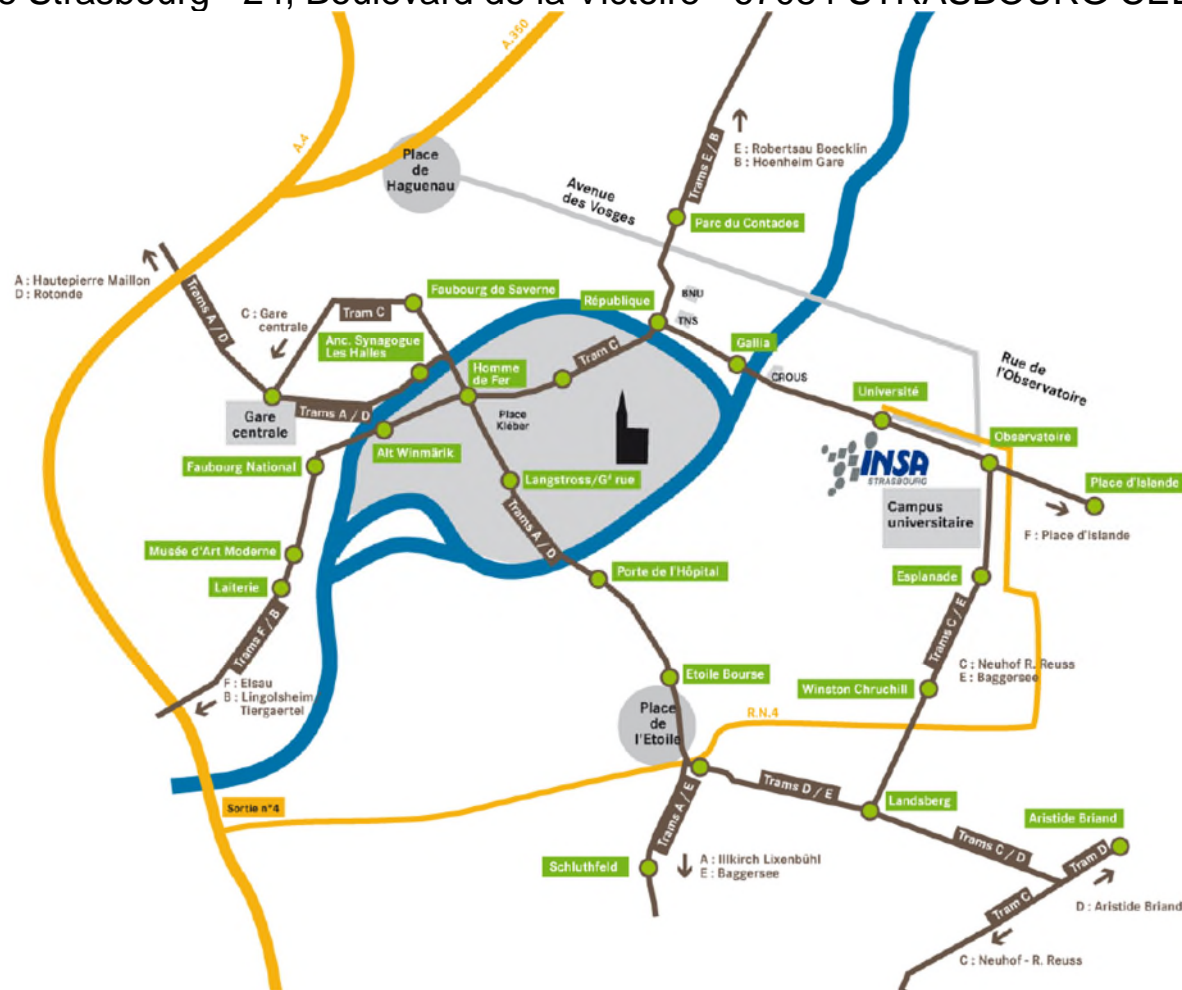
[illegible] Strasbourg - 24, Boulevard de la Victoire - 67084 STRASBOURG CE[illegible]

A.4
A.350
Place de Haguenau
Avenue des Vosges
E : Robertsau Boecklin
B : Hoenheim Gare
Trams E / B
Parc du Contades
A : Hautepierre Maillon
D : Rotonde
Trams A / D
C : Gare centrale
Tram C
Faubourg de Saverne
République
BNU
TNS
Anc. Synagogue Les Halles
Homme de Fer
Tram C
Gallia
CROUS
Rue de l'Observatoire
Gare centrale
Trams A / D
Place Kléber
Université
Observatoire
Alt Winmärik
Faubourg National
Langstross/G^d rue
INSA STRASBOURG
Place d'Islande
Campus universitaire
F : Place d'Islande
Trams A / D
Musée d'Art Moderne
Porte de l'Hôpital
Laiterie
Esplanade
Trams F / B
Trams C / E
F : Elsau
B : Lingolsheim Tiergaertel
Etoile Bourse
C : Neuhof R. Reuss
E : Baggersee
Winston Chruchill
Place de l'Etoile
R.N.4
Trams D / E
Landsberg
Sortie n°4
Trams A / E
Aristide Briand
Trams C / D
Schluthfeld
A : Illkirch Lixenbühl
E : Baggersee
Tram D
Tram C
D : Aristide Briand
C : Neuhof - R. Reuss